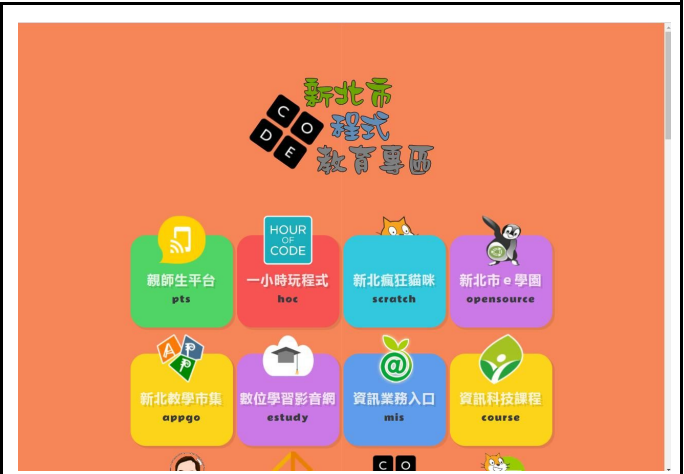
C O D E
新北市
程式
教育專區

親師生平台
pts

HOUR OF CODE
一小時玩程式
hoc

新北瘋狂貓咪
scratch

新北市 e 學園
opensource

A P P
新北教學市集
appgo

數位學習影音網
estudy

@
資訊業務入口
mis

資訊科技課程
course

C O